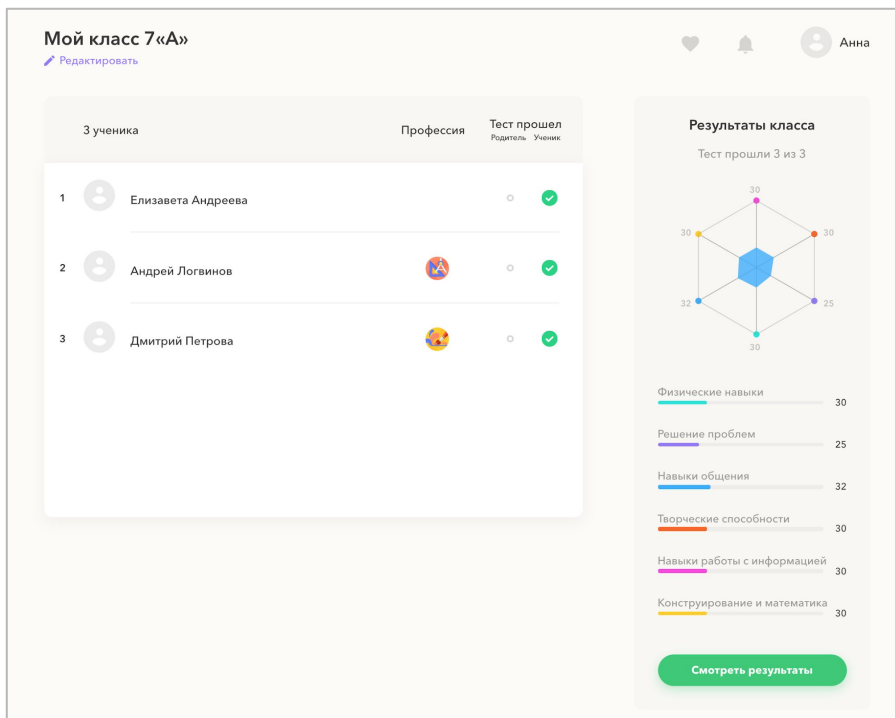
Мой класс 7«А»
Редактировать

Анна

3 ученика | Профессия | Тест прошел Родитель Ученик

1 Елизавета Андреева
2 Андрей Логвинов
3 Дмитрий Петрова

Результаты класса
Тест прошли 3 из 3

30
30
30
32
25
30

Физические навыки 30
Решение проблем 25
Навыки общения 32
Творческие способности 30
Навыки работы с информацией 30
Конструирование и математика 30

Смотреть результаты